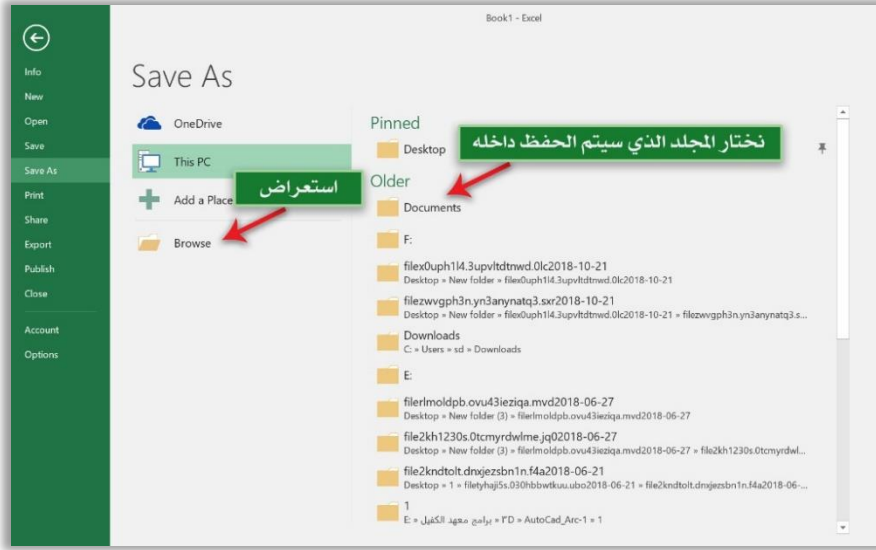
Book1 - Excel

Info
New
Open
Save
Save As
Print
Share
Export
Publish
Close
Account
Options

Save As

OneDrive
This PC
Add a Place
استعراض
Browse

Pinned
Desktop
نختار المجلد الذي سيتم الحفظ داخله
Older
Documents
F:
filex0uph1l4.3upvltdtnwd.0lc2018-10-21
Desktop » New folder » filex0uph1l4.3upvltdtnwd.0lc2018-10-21
filezwvgph3n.yn3anynatq3.sxr2018-10-21
Desktop » New folder » filex0uph1l4.3upvltdtnwd.0lc2018-10-21 » filezwvgph3n.yn3anynatq3.s...
Downloads
C: » Users » sd » Downloads
E:
filerlmoldpb.ovu43ieziqa.mvd2018-06-27
Desktop » New folder (3) » filerlmoldpb.ovu43ieziqa.mvd2018-06-27
file2kh1230s.0tcmyrdwlme.jq02018-06-27
Desktop » New folder (3) » filerlmoldpb.ovu43ieziqa.mvd2018-06-27 » file2kh1230s.0tcmyrdwl...
file2kndtolt.dnxjezsbn1n.f4a2018-06-21
Desktop » 1 » filetyhaji5s.030hbbwtkuu.ubo2018-06-21 » file2kndtolt.dnxjezsbn1n.f4a2018-06-...
1
E: » برامج معهد الكفيل » ٣D » AutoCad_Arc-1 » 1